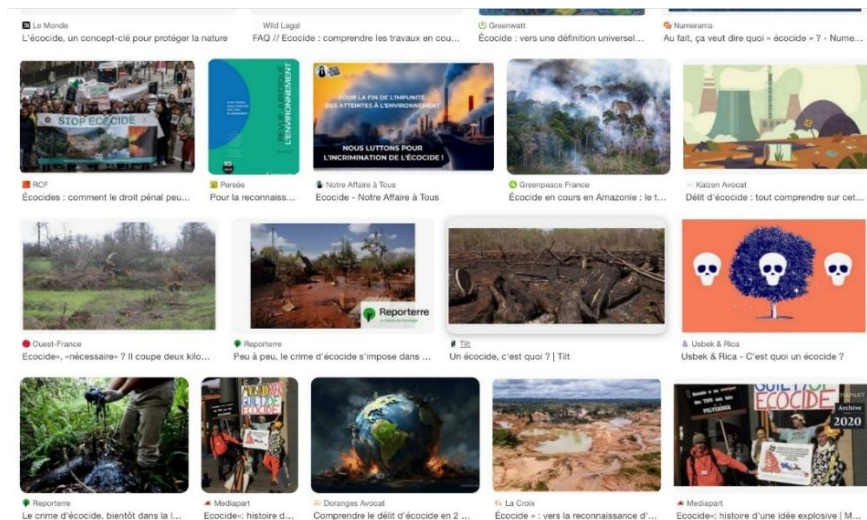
Le Monde
L'écocide, un concept-clé pour protéger la nature

Wild Legal
FAQ // Ecocide : comprendre les travaux en cou...

Greenwatt
Écocide : vers une définition universel...

Numerama
Au fait, ça veut dire quoi « écocide » ? - Nume...

STOP ECOCIDE

RCF
Écocides : comment le droit pénal peu...

L'ENVIRONNEMENT

Persée
Pour la reconnaiss...

POUR LA FIN DE L'IMPUNITÉ DES ATTEINTES À L'ENVIRONNEMENT

NOUS LUTTONS POUR L'INCRIMINATION DE L'ÉCOCIDE !

Notre Affaire à Tous
Ecocide - Notre Affaire à Tous

Greenpeace France
Écocide en cours en Amazonie : le t...

Kaizen Avocat
Délit d'écocide : tout comprendre sur cet...

Ouest-France
Ecocide», «nécessaire» ? Il coupe deux kilo...

Reporterre

Reporterre
Peu à peu, le crime d'écocide s'impose dans ...

Tilt
Un écocide, c'est quoi ? | Tilt

Usbek & Rica
Usbek & Rica - C'est quoi un écocide ?

Reporterre
Le crime d'écocide, bientôt dans la l...

ÉCOCIDE

Mediapart
Ecocide»: histoire d...

Doranges Avocat
Comprendre le délit d'écocide en 2 ...

La Croix
Écocide » : vers la reconnaissance d'...

ÉCOCIDE

Archive
2020

Mediapart
Ecocide»: histoire d'une idée explosive | M...